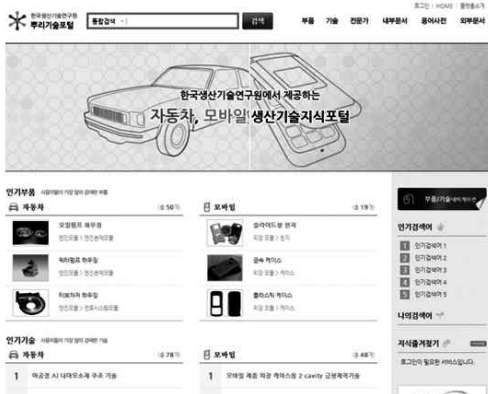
로그인 | HOME | 즐겨찾기

한국생산기술연구원
뿌리기술포털

통합검색

검색

부품 기술 전문가 내부문서 용어사전 외부문서

한국생산기술연구원에서 제공하는
자동차, 모바일 생산기술지식포털

인기부품

자동차

모빌펌프 하우징

워터펌프 하우징

하브캐리어 하우징

모바일

슬라이드형 본체

금속 케이스

플라스틱 케이스

인기검색어

1 인기검색어 1
2 인기검색어 2
3 인기검색어 3
4 인기검색어 4
5 인기검색어 5

나의검색어

지식즐겨찾기

로그인이 필요한 서비스입니다.

인기기술

자동차

1 마공정 AI 내재오소재 주조 기술

모바일

1 모바일 제품 외장 케이스용 2 cavity 금형제작기술